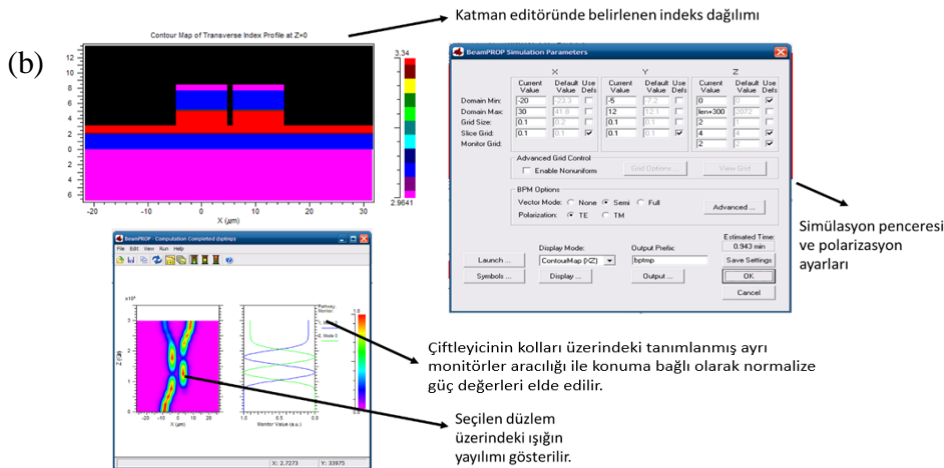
(b)

Contour Map of Transverse Index Profile at Z=0

12
10
8
6
4
2
0
-2
-4
-6

-20 -10 0 10 20 30
X (μm)

3.34

2.9641

Katman editöründe belirlenen indeks dağılımı

BeamPROP Simulation Parameters

|  | X Current Value | X Default Value | X Use Defs | Y Current Value | Y Default Value | Y Use Defs | Z Current Value | Z Default Value | Z Use Defs |
|---|---|---|---|---|---|---|---|---|---|
| Domain Min: | -20 | -23.3 |  | -5 | -7.2 |  | 0 | 0 |  |
| Domain Max: | 30 | 41.6 |  | 12 | 12.1 |  | len+300 | 3072 |  |
| Grid Size: | 0.1 | 0.2 |  | 0.1 | 0.1 |  | 2 | 1 |  |
| Slice Grid: | 0.1 | 0.1 |  | 0.1 | 0.1 |  | 4 | 4 |  |
| Monitor Grid: |  |  |  |  |  |  | 2 | 1 |  |

Advanced Grid Control
Enable Nonuniform
Grid Options...
View Grid

BPM Options
Vector Mode: None Semi Full
Polarization: TE TM
Advanced ...

Launch ...
Symbols ...
Display Mode:
ContourMap (X-Z)
Display ...
Output Prefix:
bptmp
Output ...
Estimated Time:
0.943 min
Save Settings
OK
Cancel

Simülasyon penceresi ve polarizasyon ayarları

BeamPROP - Computation Completed (bptmp)
File Edit View Run Help

x10³
Z (μm)
-20 -10 0 10 20
X (μm)
Pathway Monitor
Mode 0
1.0 0.5 0.0
Monitor Value (a.u.)

X: 2.7273 Y: 33975

Çiftleyicinin kolları üzerindeki tanımlanmış ayrı monitörler aracılığı ile konuma bağlı olarak normalize güç değerleri elde edilir.

Seçilen düzlem üzerindeki ışığın yayılımı gösterilir.